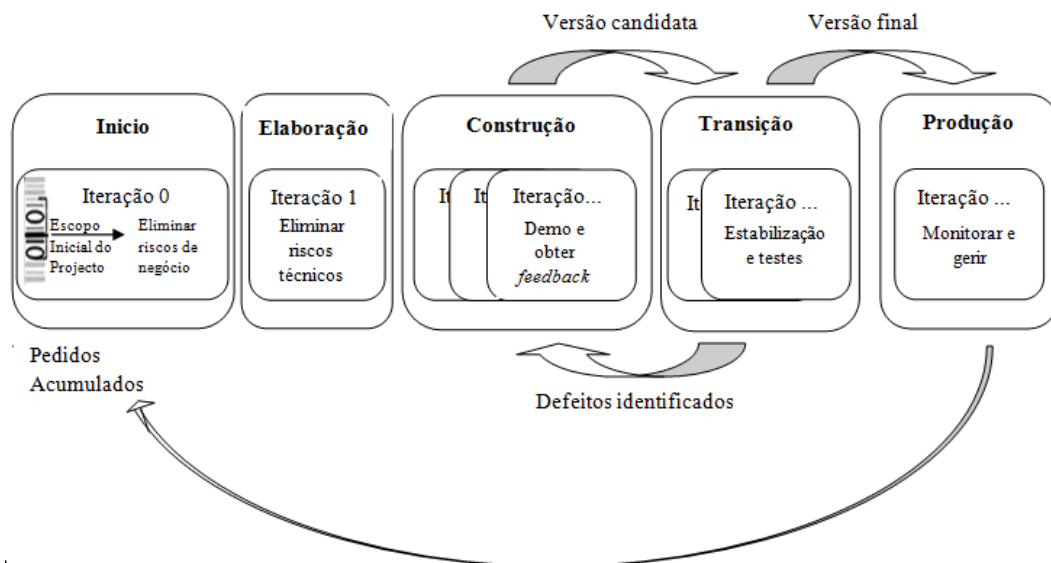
Versão candidata

Versão final

Inicio

Iteração 0

Escopo Inicial do Projecto

Eliminar riscos de negócio

Elaboração

Iteração 1

Eliminar riscos técnicos

Construção

It

It

Iteração...

Demo e obter *feedback*

Transição

It

Iteração ...

Estabilização e testes

Produção

Iteração ...

Monitorar e gerir

Pedidos Acumulados

Defeitos identificados